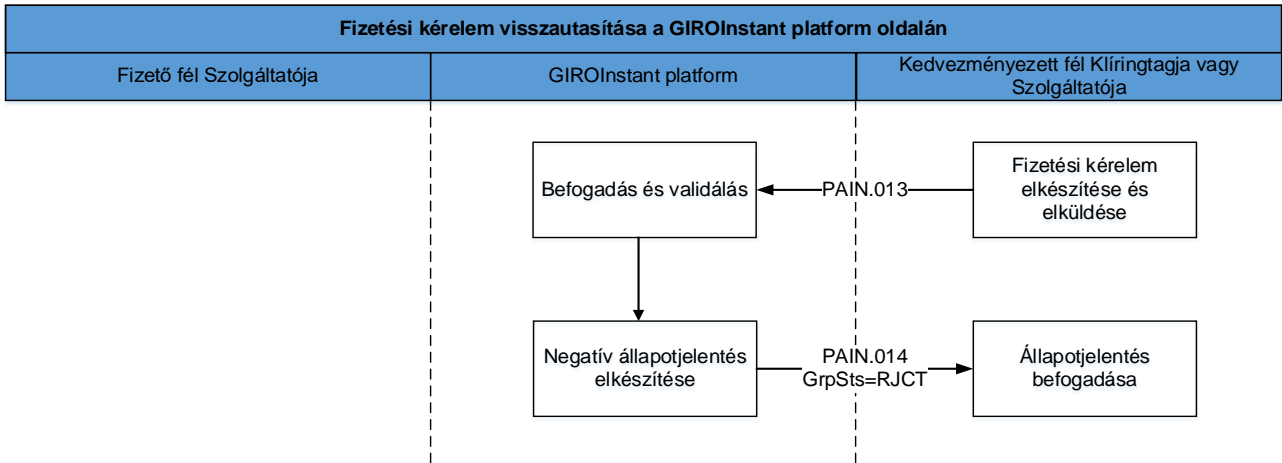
Fizetési kérelem visszautasítása a GIROInstant platform oldalán

Fizető fél Szolgáltatója

GIROInstant platform

Kedvezményezett fél Klíringtagja vagy Szolgáltatója

Befogadás és validálás

PAIN.013

Fizetési kérelem elkészítése és elküldése

Negatív állapotjelentés elkészítése

PAIN.014
GrpSts=RJCT

Állapotjelentés befogadása